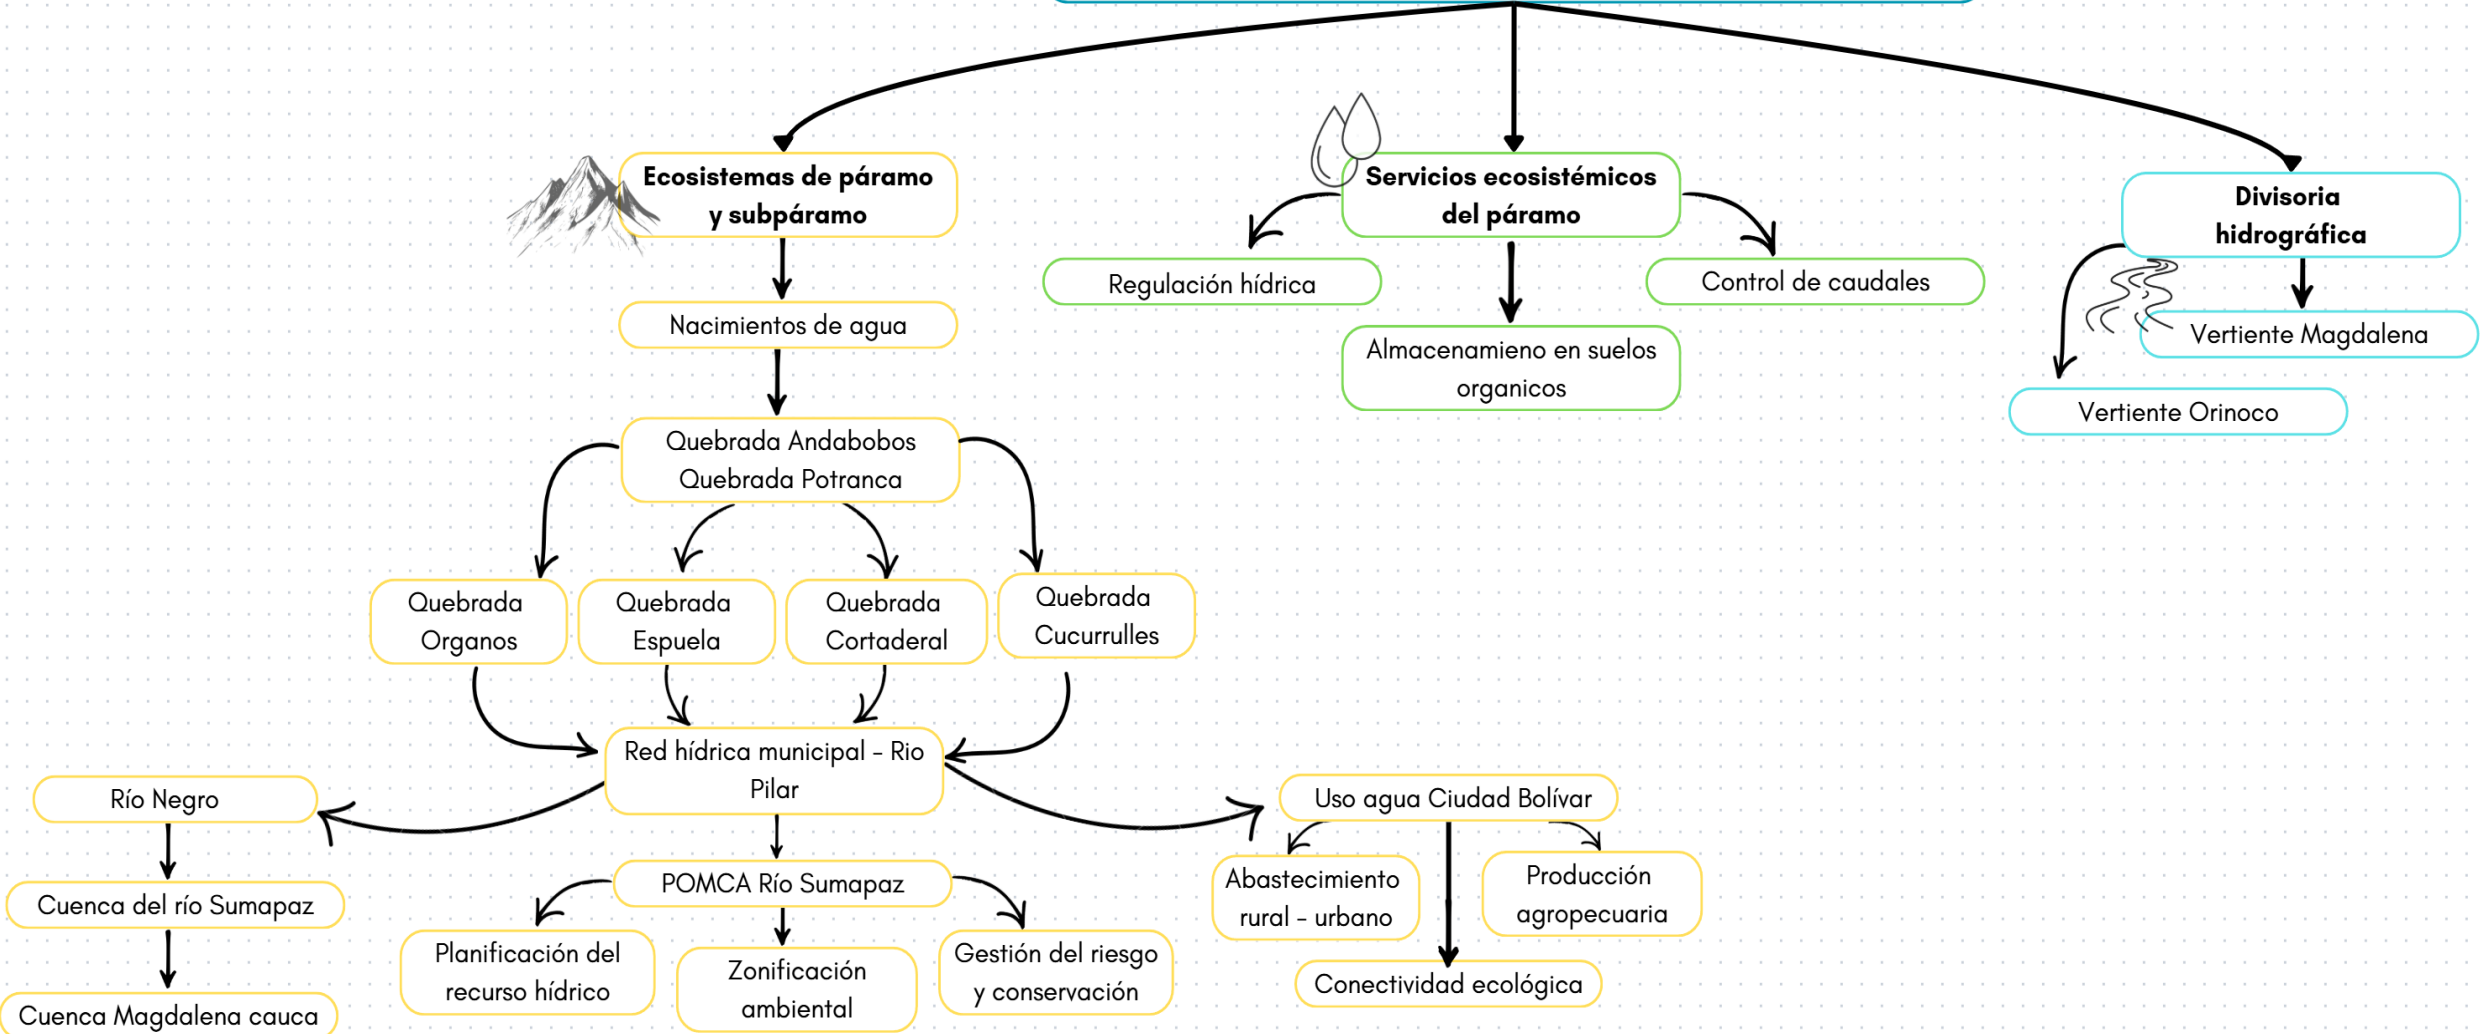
Ecosistemas de páramo y subpáramo

Servicios ecosistémicos del páramo

Divisoria hidrográfica

Nacimientos de agua

Regulación hídrica

Almacenamieno en suelos organicos

Control de caudales

Vertiente Magdalena

Vertiente Orinoco

Quebrada Andabobos
Quebrada Potranca

Quebrada Organos

Quebrada Espuela

Quebrada Cortaderal

Quebrada Cucurrulles

Red hídrica municipal - Rio Pilar

Río Negro

Cuenca del río Sumapaz

Cuenca Magdalena cauca

POMCA Río Sumapaz

Planificación del recurso hídrico

Zonificación ambiental

Gestión del riesgo y conservación

Uso agua Ciudad Bolívar

Abastecimiento rural - urbano

Producción agropecuaria

Conectividad ecológica